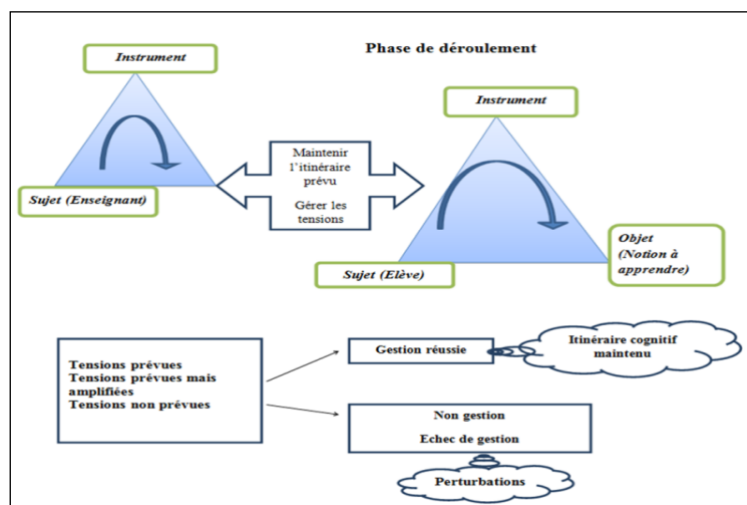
Phase de déroulement

Instrument

Sujet (Enseignant)

Maintenir l'itinéraire prévu

Gérer les tensions

Instrument

Objet (Notion à apprendre)

Sujet (Elève)

Tensions prévues
Tensions prévues mais amplifiées
Tensions non prévues

Gestion réussie

Itinéraire cognitif maintenu

Non gestion

Echec de gestion

Perturbations